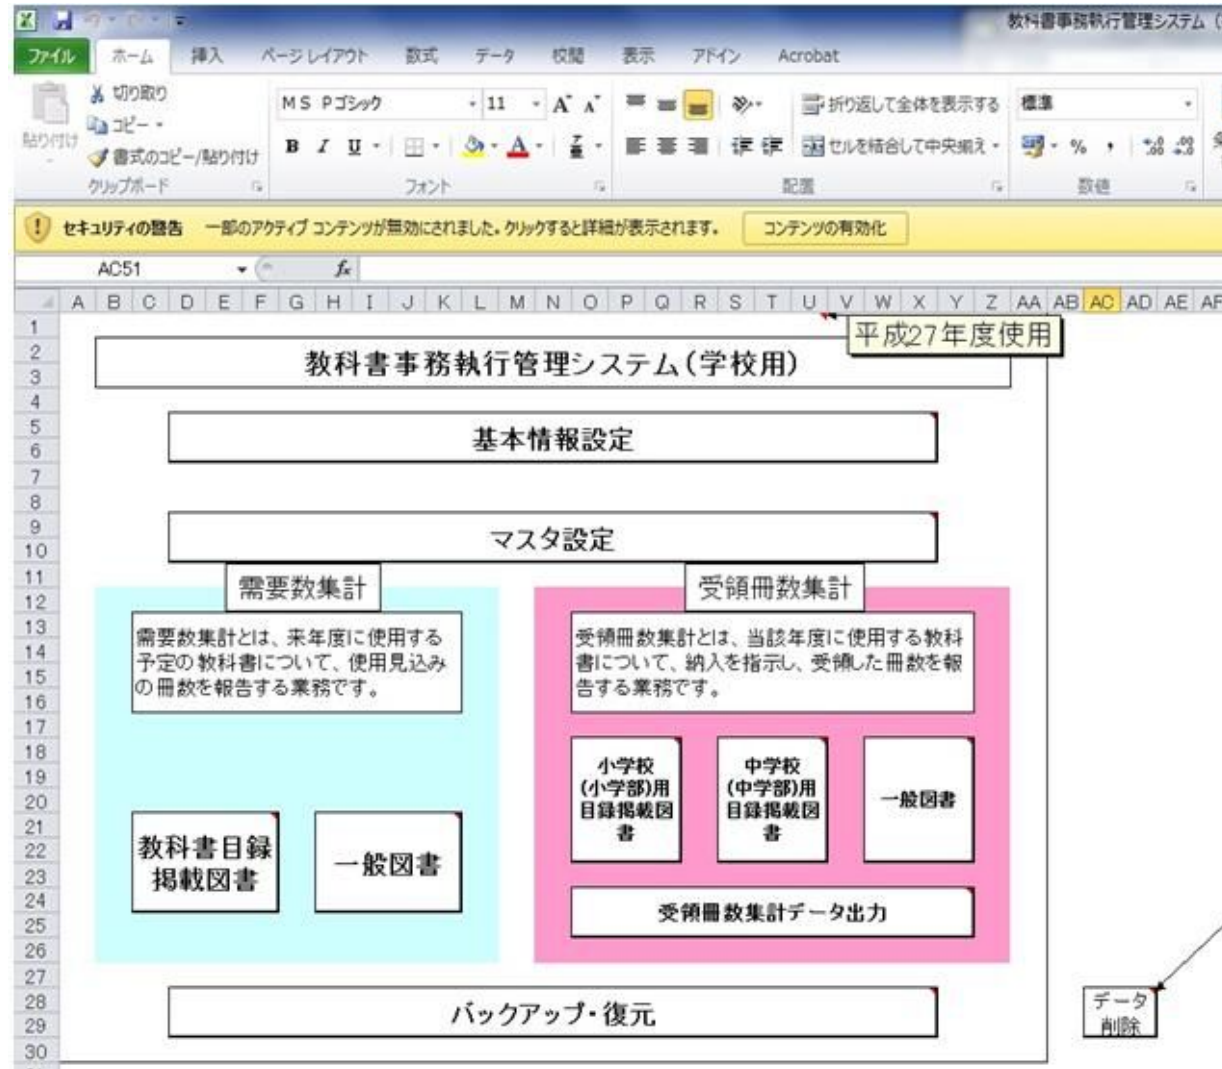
教科書事務執行管理システム (

ファイル ホーム 挿入 ページレイアウト 数式 データ 校閲 表示 アドイン Acrobat

切り取り
コピー
書式のコピー/貼り付け
貼り付け
クリップボード
MS Pゴシック 11
B I U
フォント
折り返して全体を表示する
セルを結合して中央揃え
配置
標準
%
数値

セキュリティの警告 一部のアクティブ コンテンツが無効にされました。クリックすると詳細が表示されます。 コンテンツの有効化

AC51 $f_x$

A B C D E F G H I J K L M N O P Q R S T U V W X Y Z AA AB AC AD AE AF

1 2 3 4 5 6 7 8 9 10 11 12 13 14 15 16 17 18 19 20 21 22 23 24 25 26 27 28 29 30

平成27年度使用

教科書事務執行管理システム(学校用)

基本情報設定

マスタ設定

需要数集計

需要数集計とは、来年度に使用する予定の教科書について、使用見込みの冊数を報告する業務です。

教科書目録掲載図書

一般図書

受領冊数集計

受領冊数集計とは、当該年度に使用する教科書について、納入を指示し、受領した冊数を報告する業務です。

小学校(小学部)用目録掲載図書

中学校(中学部)用目録掲載図書

一般図書

受領冊数集計データ出力

バックアップ・復元

データ削除